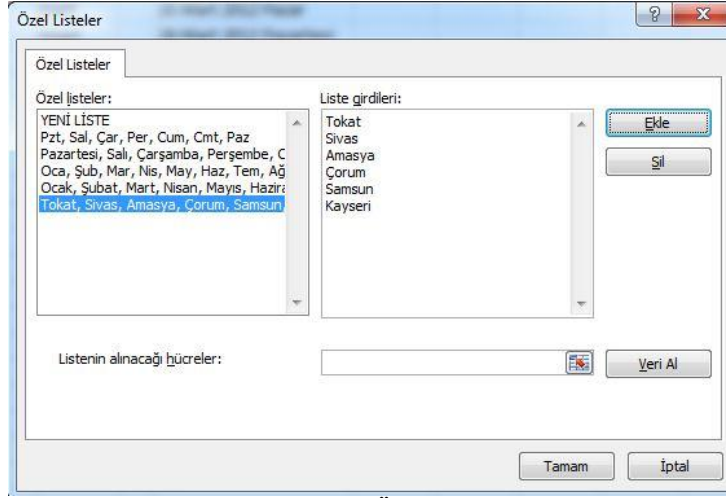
Özel Listeler

Özel Listeler

Özel listeler:
YENİ LİSTE
Pzt, Sal, Çar, Per, Cum, Cmt, Paz
Pazartesi, Salı, Çarşamba, Perşembe, C
Oca, Şub, Mar, Nis, May, Haz, Tem, Ağ
Ocak, Şubat, Mart, Nisan, Mayıs, Hazira
Tokat, Sivas, Amasya, Çorum, Samsun,

Liste girdileri:
Tokat
Sivas
Amasya
Çorum
Samsun
Kayseri

Ekle
Sil

Listenin alınacağı hücreler:

Veri Al

Tamam
İptal